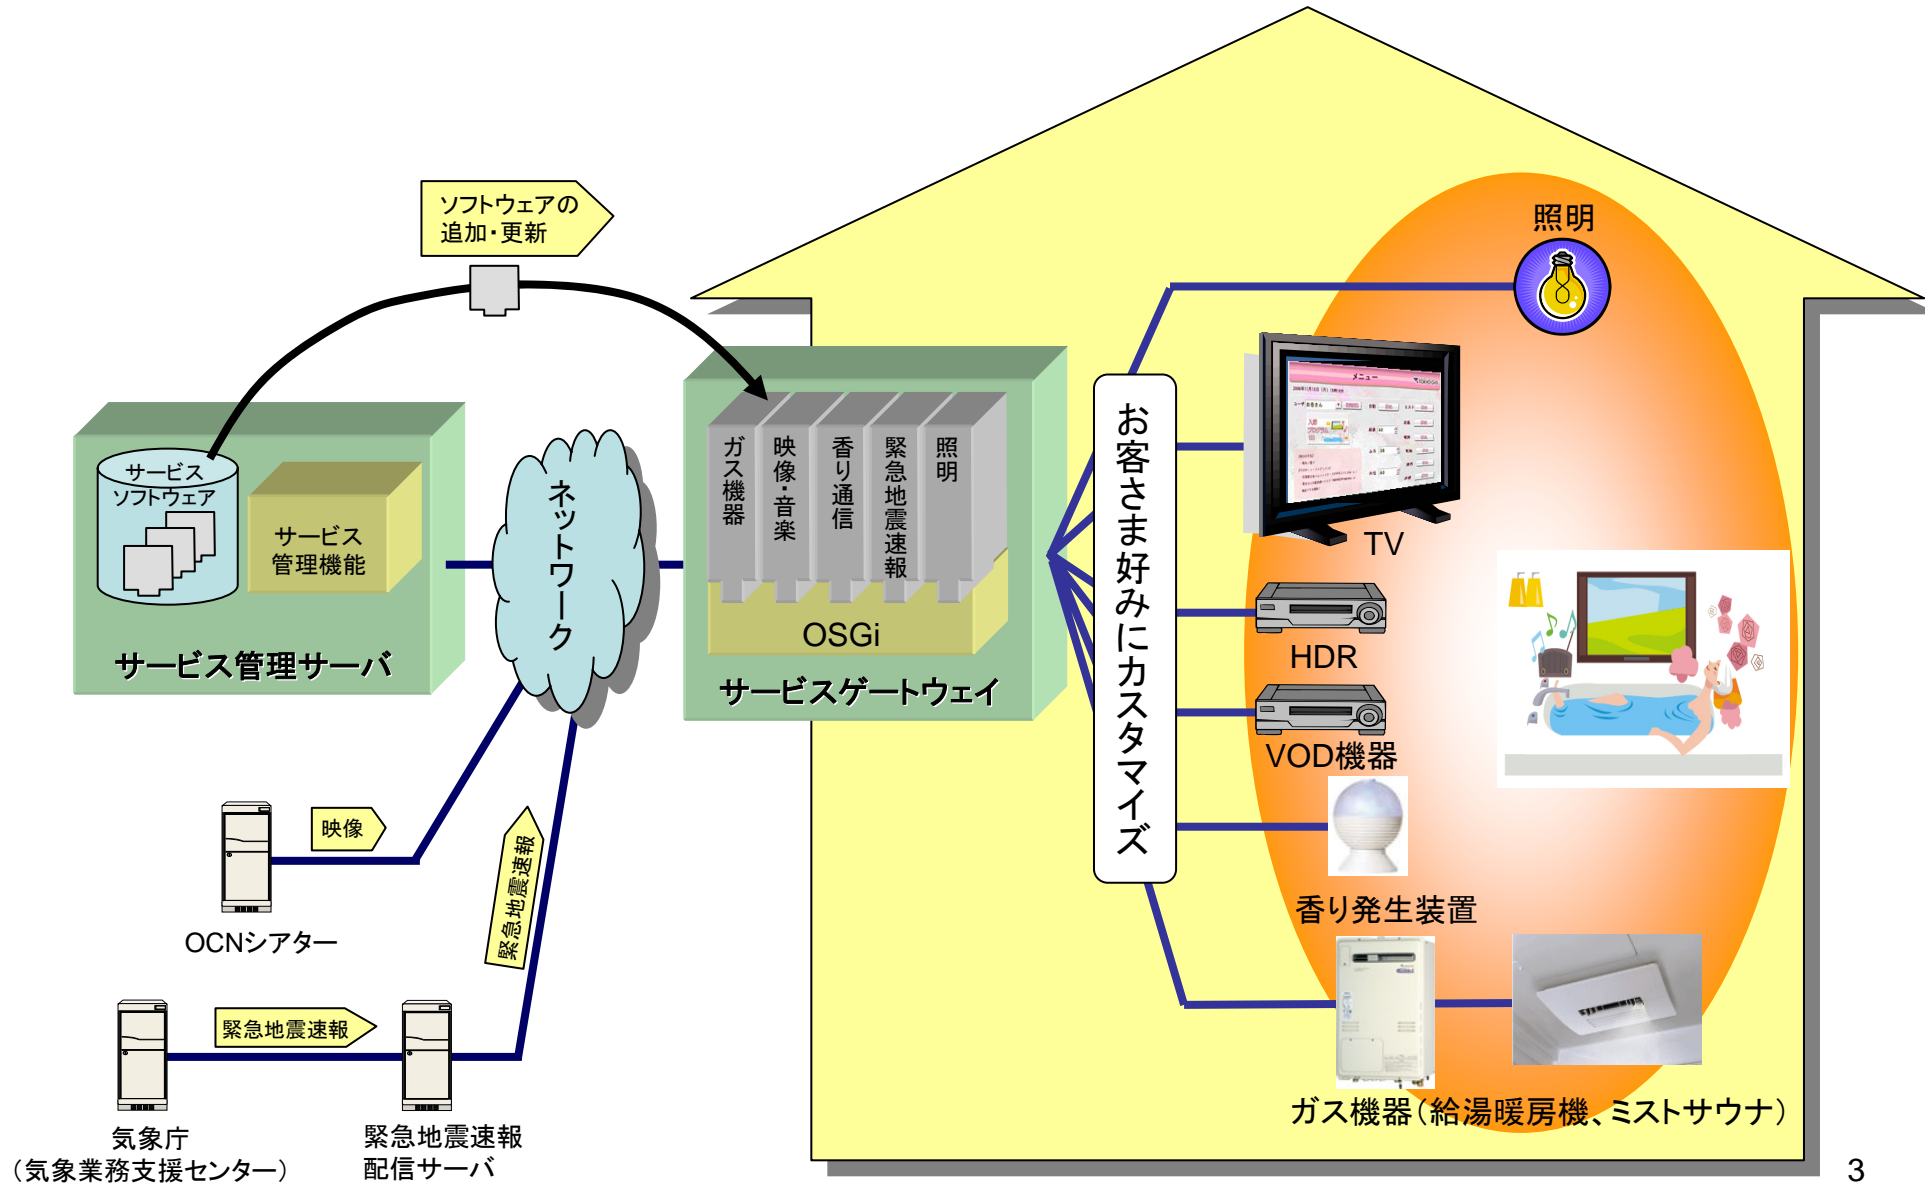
ソフトウェアの
追加・更新

照明

サービス
ソフトウェア

サービス
管理機能

サービス管理サーバ

ネットワーク

ガス機器

映像・音楽

香り通信

緊急地震速報

照明

OSGi

サービスゲートウェイ

お客さま好みにカスタマイズ

TV

HDR

VOD機器

香り発生装置

ガス機器（給湯暖房機、ミストサウナ）

映像

OCNシアター

緊急地震速報

緊急地震速報

気象庁
（気象業務支援センター）

緊急地震速報
配信サーバ

3